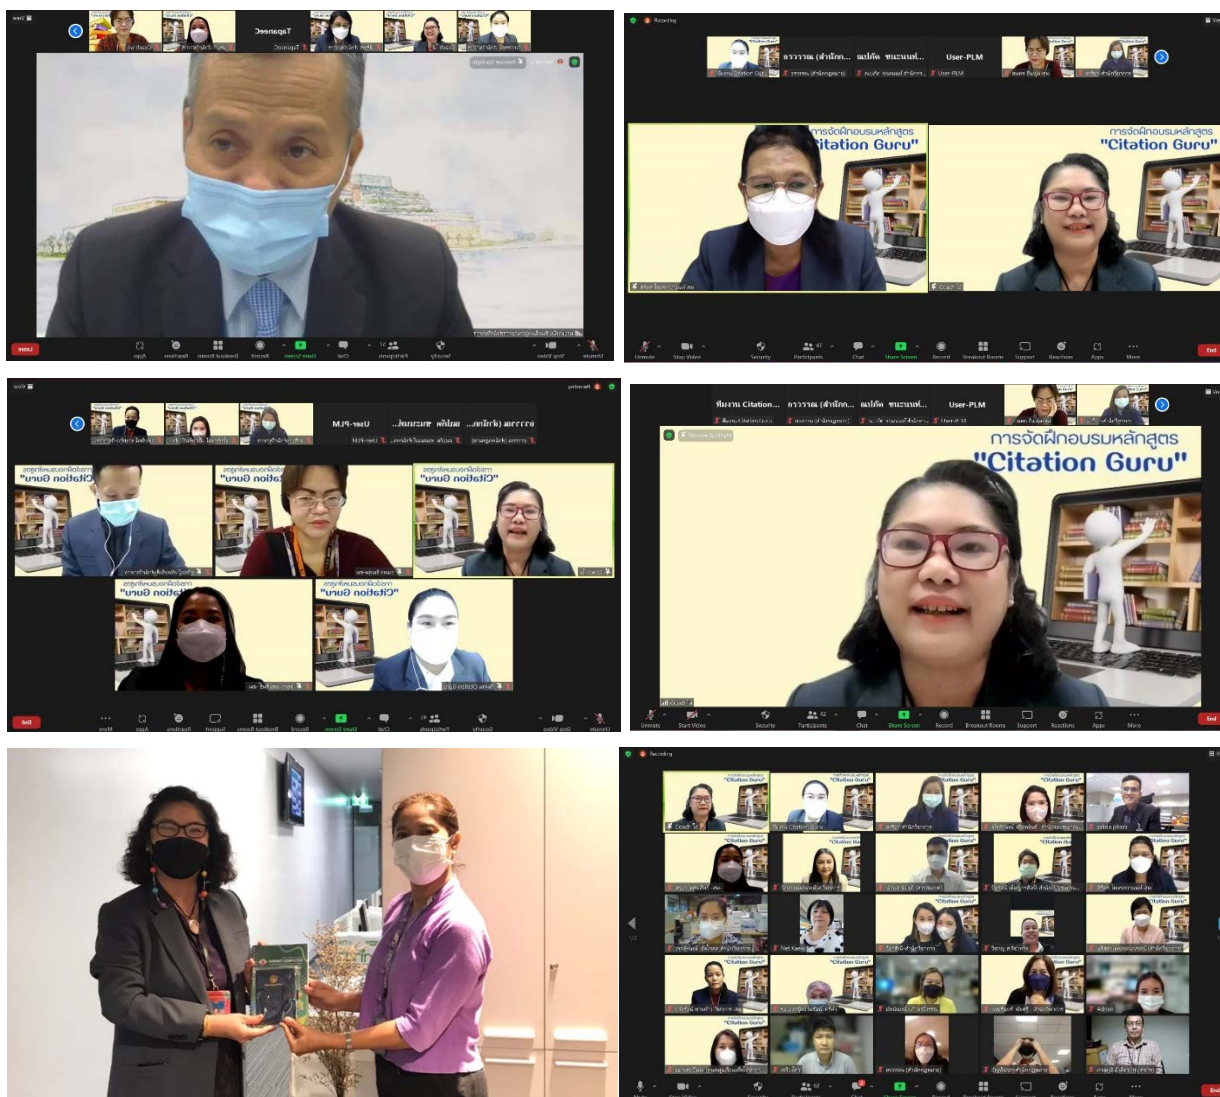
Tapaneec

Recording

อรวรรณ (สำนัก... ณปภัค ขนะแนน... User-PLM

การจัดฝึกอบรมหลักสูตร "Citation Guru"

การจัดฝึกอบรมหลักสูตร "Citation Guru"

Unmute Stop Video Security Participants Chat Share Screen Record Breakout Rooms Support Reactions Apps More End

Recording

User-PLM

"Citation Guru"

"Citation Guru"

"Citation Guru"

"Citation Guru"

"Citation Guru"

End

ทีมงาน Citation... อรวรรณ (สำนัก... ณปภัค ขนะแนน... User-PLM

การจัดฝึกอบรมหลักสูตร "Citation Guru"

Unmute Start Video Security Participants Chat Share Screen Record Breakout Rooms Support Reactions Apps More End

Recording

"Citation Guru"

End